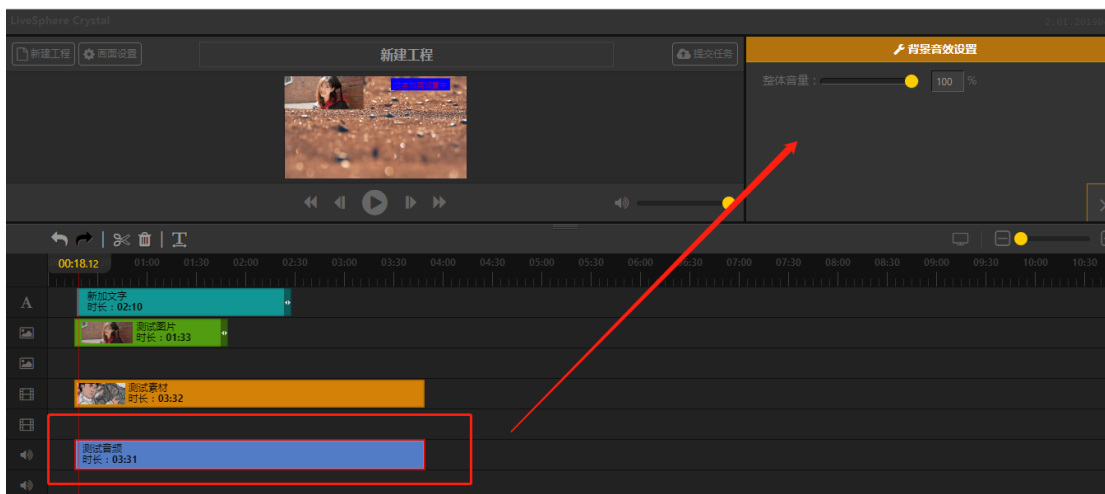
LiveSphere Crystal

新建工程 画面设置 新建工程 提交任务

背景音效设置

整体音量： 100 %

00:18.12 01:00 01:30 02:00 02:30 03:00 03:30 04:00 04:30 05:00 05:30 06:00 06:30 07:00 07:30 08:00 08:30 09:00 09:30 10:00 10:30

新加文字
时长：02:10

测试图片
时长：01:33

测试素材
时长：03:32

测试音频
时长：03:31